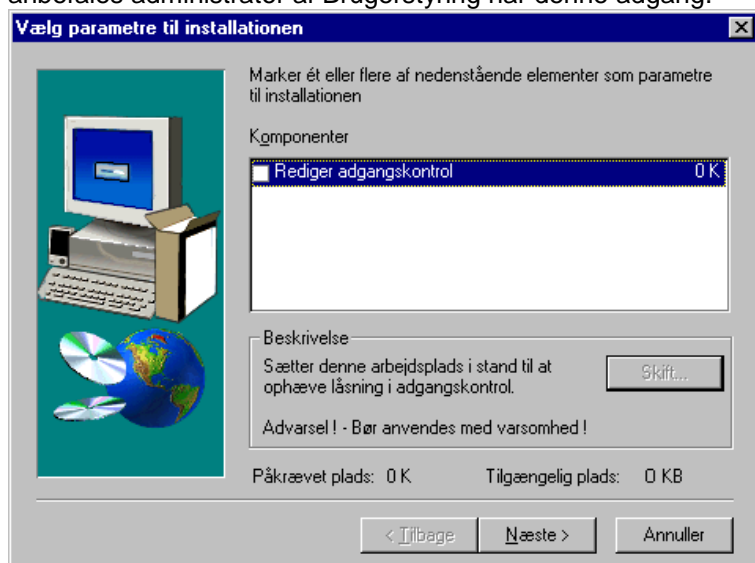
anbefales administrator af Brugerstyring har denne adgang.

Vælg parametre til installationen

Marker ét eller flere af nedenstående elementer som parametre til installationen

Komponenter

Rediger adgangskontrol 0 K

Beskrivelse

Sætter denne arbejdsplads i stand til at ophæve låsning i adgangskontrol.

Skift...

Advarsel ! - Bør anvendes med varsomhed !

Påkrævet plads: 0 K

Tilgængelig plads: 0 KB

< Tilbage

Næste >

Annuller